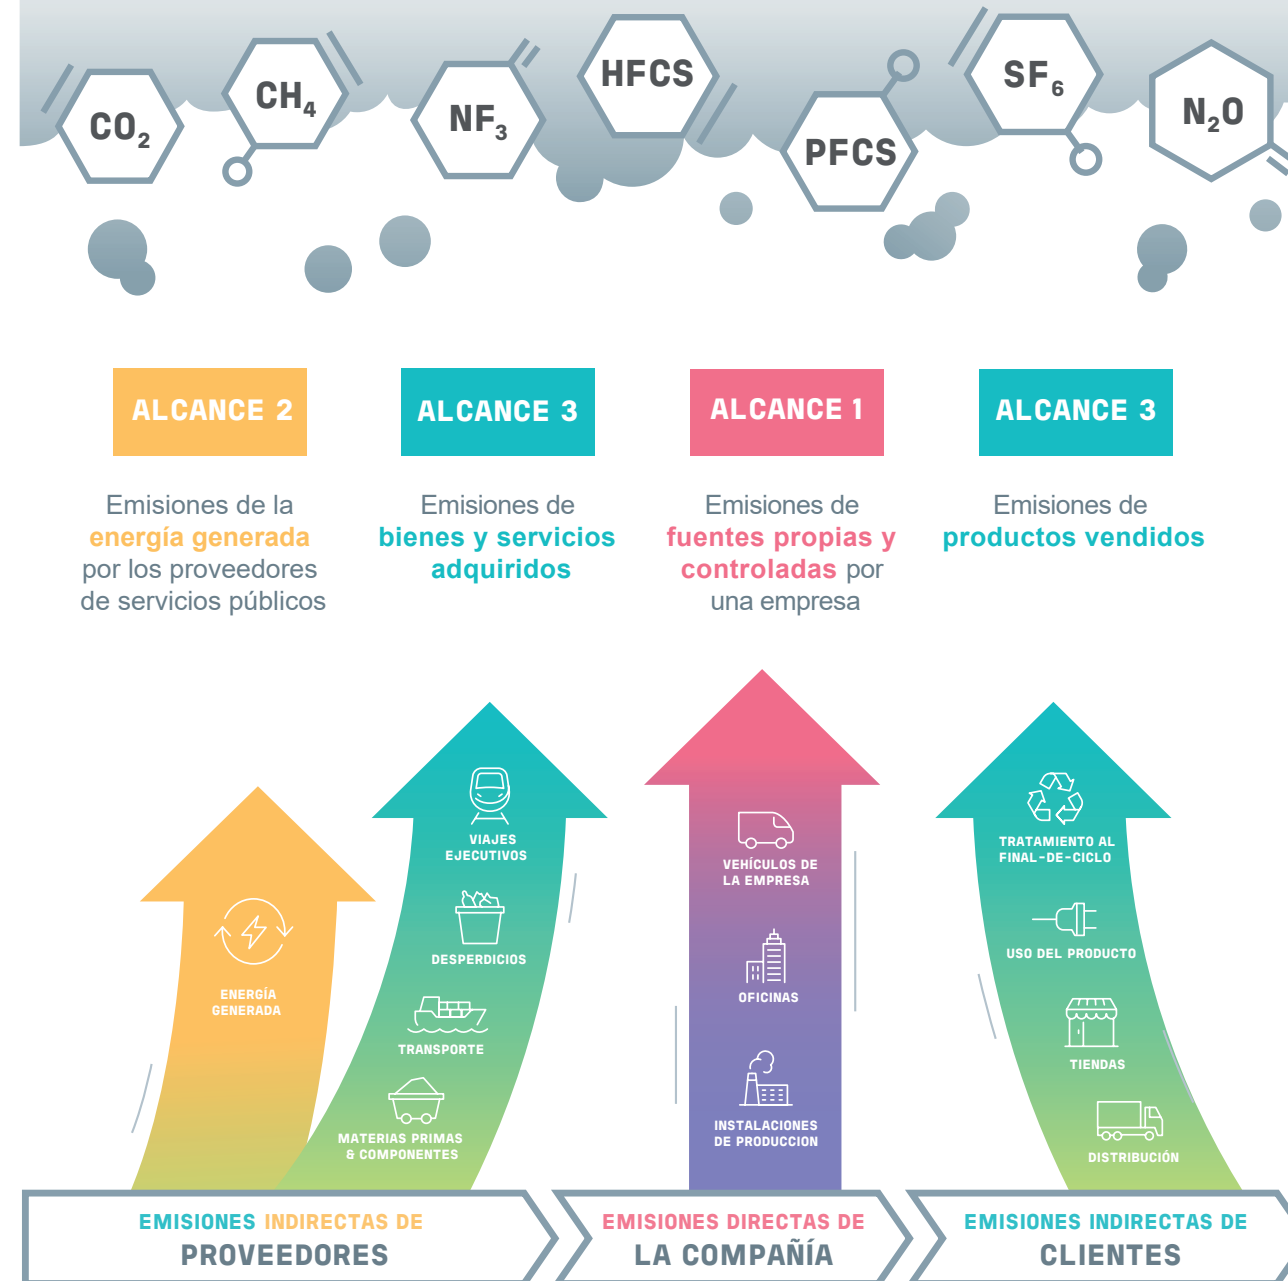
$CO_2$ $CH_4$ $NF_3$ HFCS PFCS $SF_6$ $N_2O$

ALCANCE 2

Emisiones de la energía generada por los proveedores de servicios públicos

ALCANCE 3

Emisiones de bienes y servicios adquiridos

ALCANCE 1

Emisiones de fuentes propias y controladas por una empresa

ALCANCE 3

Emisiones de productos vendidos

ENERGÍA GENERADA

VIAJES EJECUTIVOS

DESPERDICIOS

TRANSPORTE

MATERIAS PRIMAS & COMPONENTES

VEHÍCULOS DE LA EMPRESA

OFICINAS

INSTALACIONES DE PRODUCCION

TRATAMIENTO AL FINAL-DE-CICLO

USO DEL PRODUCTO

TIENDAS

DISTRIBUCIÓN

EMISIONES INDIRECTAS DE PROVEEDORES

EMISIONES DIRECTAS DE LA COMPAÑÍA

EMISIONES INDIRECTAS DE CLIENTES